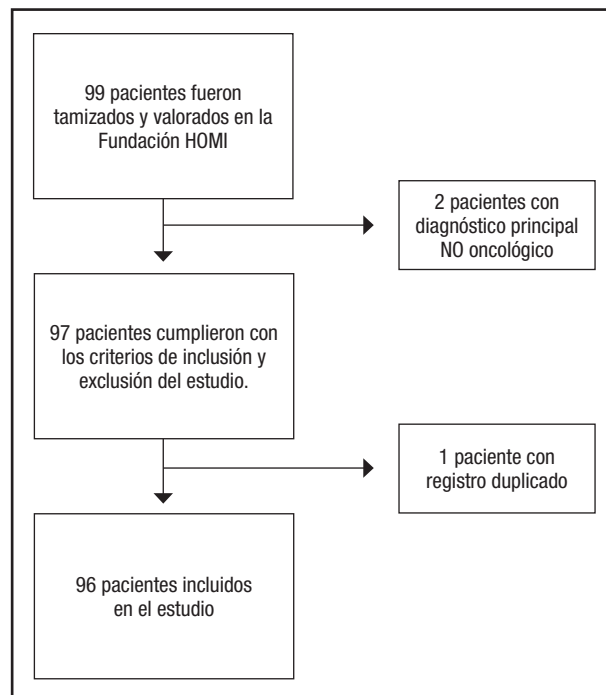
99 pacientes fueron tamizados y valorados en la Fundación HOMI

2 pacientes con diagnóstico principal NO oncológico

97 pacientes cumplieron con los criterios de inclusión y exclusión del estudio.

1 paciente con registro duplicado

96 pacientes incluidos en el estudio